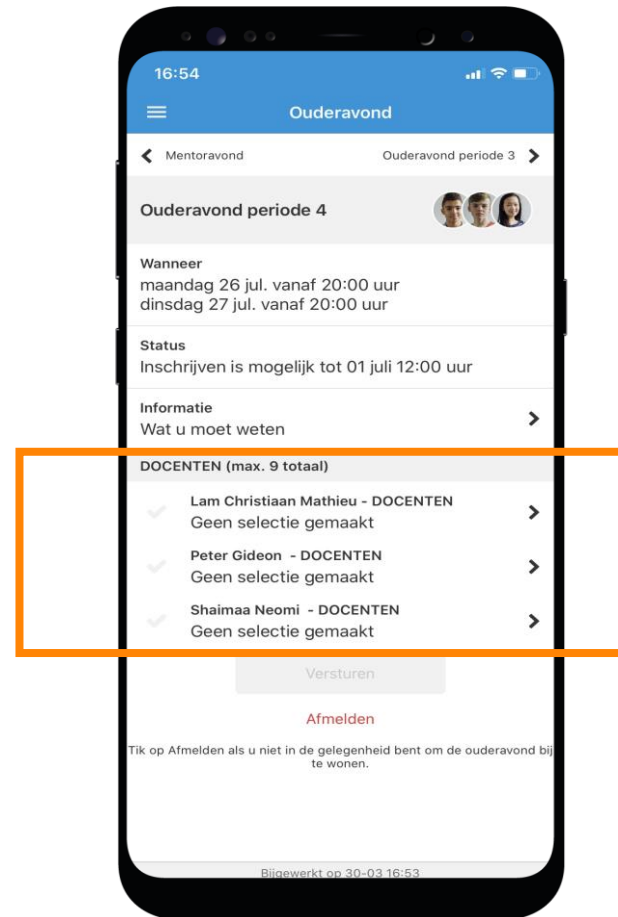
16:54

Ouderavond

Mentoravond

Ouderavond periode 3

Ouderavond periode 4

Wanneer
maandag 26 jul. vanaf 20:00 uur
dinsdag 27 jul. vanaf 20:00 uur

Status
Inschrijven is mogelijk tot 01 juli 12:00 uur

Informatie
Wat u moet weten

DOCENTEN (max. 9 totaal)

Lam Christiaan Mathieu - DOCENTEN
Geen selectie gemaakt

Peter Gideon - DOCENTEN
Geen selectie gemaakt

Shaimaa Neomi - DOCENTEN
Geen selectie gemaakt

Versturen

Afmelden

Tik op Afmelden als u niet in de gelegenheid bent om de ouderavond bij te wonen.

Bijgewerkt op 30-03 16:53